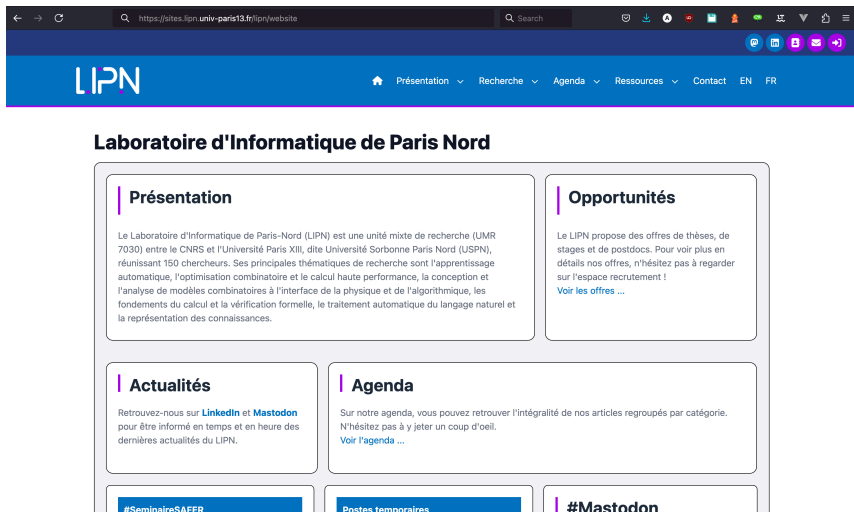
https://sites.lipn.univ-paris13.fr/lipn/website

Search

LIPN

Présentation Recherche Agenda Ressources Contact EN FR

Laboratoire d'Informatique de Paris Nord

Présentation

Le Laboratoire d'Informatique de Paris-Nord (LIPN) est une unité mixte de recherche (UMR 7030) entre le CNRS et l'Université Paris XIII, dite Université Sorbonne Paris Nord (USPN), réunissant 150 chercheurs. Ses principales thématiques de recherche sont l'apprentissage automatique, l'optimisation combinatoire et le calcul haute performance, la conception et l'analyse de modèles combinatoires à l'interface de la physique et de l'algorithmique, les fondements du calcul et la vérification formelle, le traitement automatique du langage naturel et la représentation des connaissances.

Opportunités

Le LIPN propose des offres de thèses, de stages et de postdocs. Pour voir plus en détails nos offres, n'hésitez pas à regarder sur l'espace recrutement !
Voir les offres ...

Actualités

Retrouvez-nous sur LinkedIn et Mastodon pour être informé en temps et en heure des dernières actualités du LIPN.

Agenda

Sur notre agenda, vous pouvez retrouver l'intégralité de nos articles regroupés par catégorie. N'hésitez pas à y jeter un coup d'oeil.
Voir l'agenda ...

#SeminaireSAFER

Postes temporaires

#Mastodon